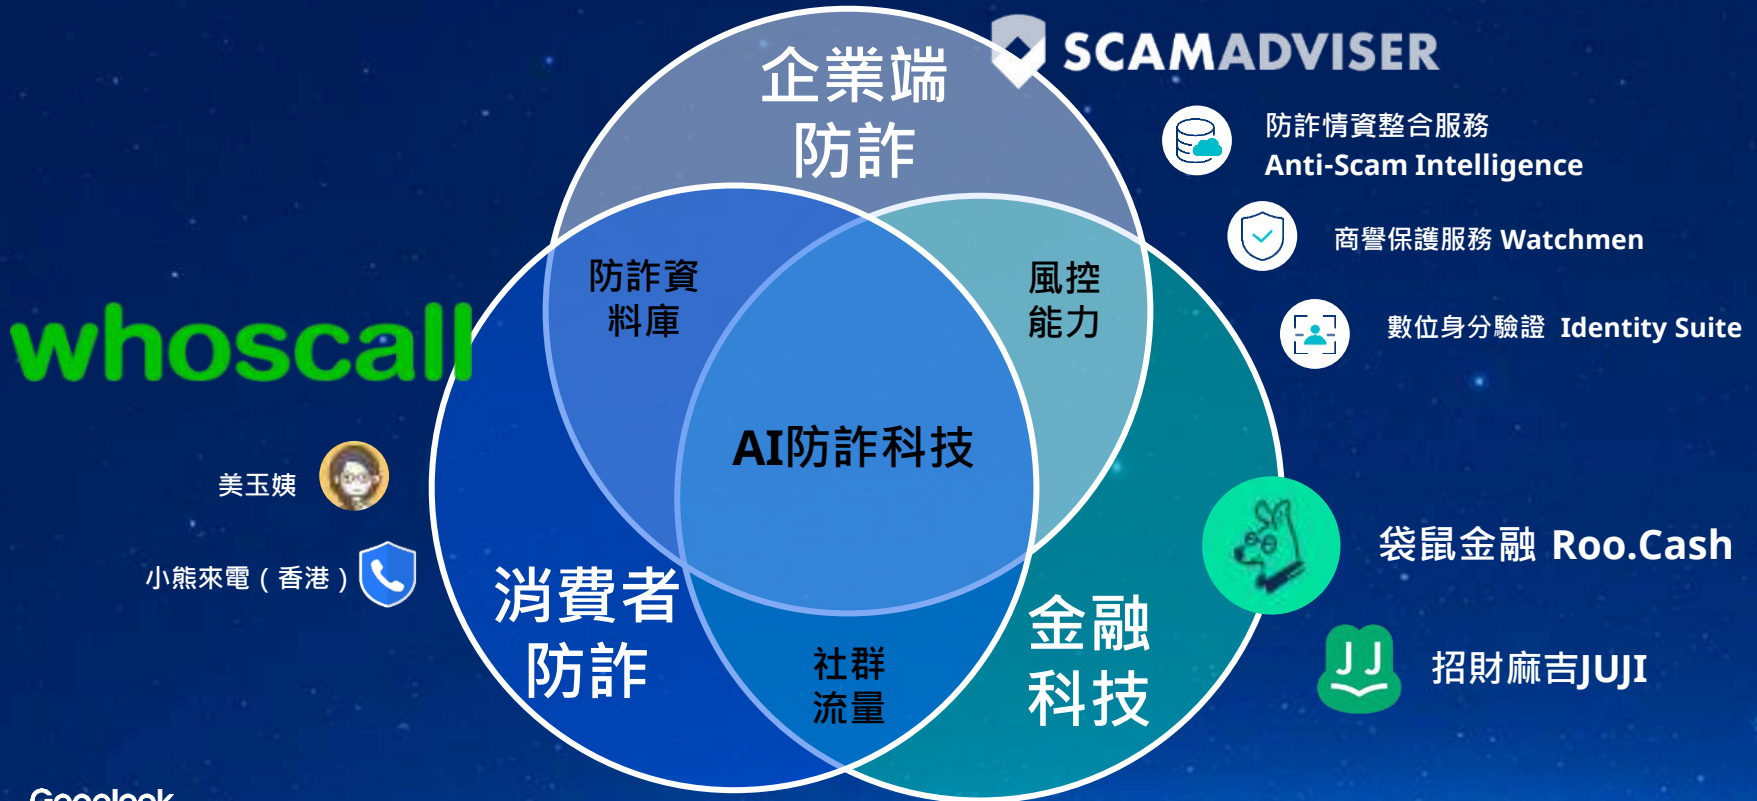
SCAMADVISER

企業端
防詐

防詐情資整合服務
Anti-Scam Intelligence

商譽保護服務 Watchmen

數位身分驗證 Identity Suite

whoscall

防詐資
料庫

風控
能力

AI防詐科技

美玉姨

小熊來電（香港）

消費者
防詐

社群
流量

金融
科技

袋鼠金融 Roo.Cash

招財麻吉JUJI

Gogolook